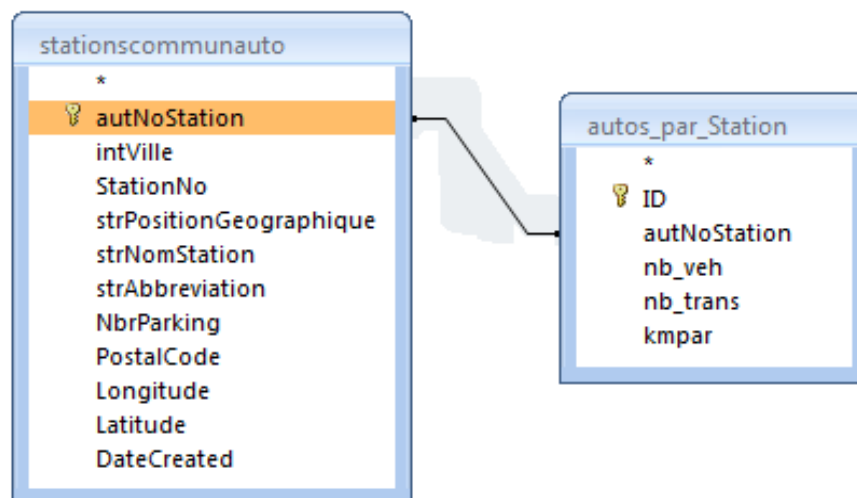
stationscommunauto

*
autNoStation
intVille
StationNo
strPositionGeographique
strNomStation
strAbbreviation
NbrParking
PostalCode
Longitude
Latitude
DateCreated

autos_par_Station

*
ID
autNoStation
nb_veh
nb_trans
kmpar